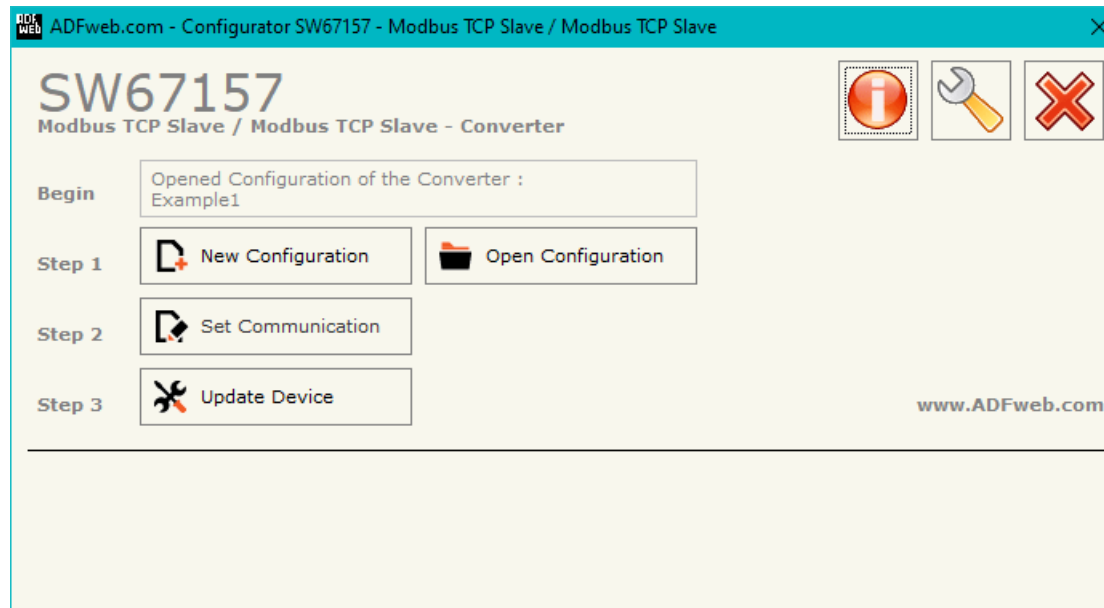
ADFweb.com - Configurator SW67157 - Modbus TCP Slave / Modbus TCP Slave

SW67157
Modbus TCP Slave / Modbus TCP Slave - Converter

Begin
Opened Configuration of the Converter : Example1

Step 1
New Configuration
Open Configuration

Step 2
Set Communication

Step 3
Update Device

www.ADFweb.com